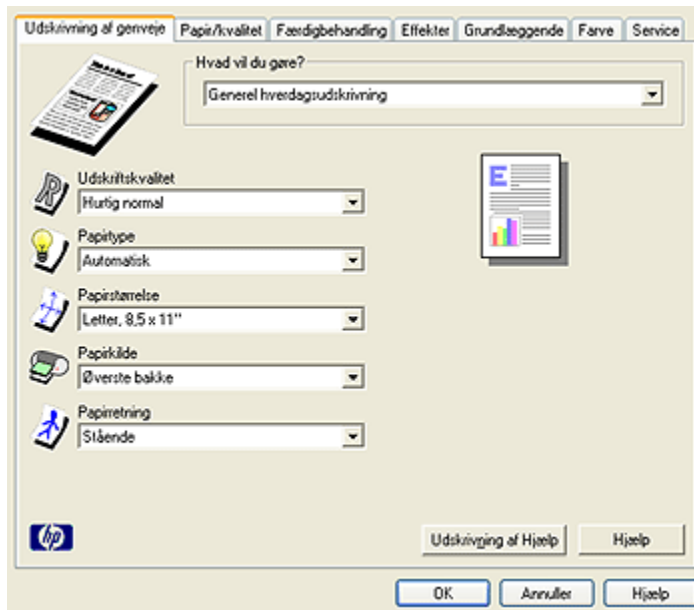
Udskrivning af genveje | Papir/kvalitet | Færdigbehandling | Effekter | Grundlæggende | Farve | Service

Hvad vil du gøre?

Generel hverdagsudskrivning

Udskriftskvalitet

Hurtig normal

Papirtype

Automatisk

Papirstørrelse

Letter, 8,5 x 11"

Papirkilde

Øverste bakke

Papirretning

Stående

hp

Udskrivning af Hjælp

Hjælp

OK

Annuller

Hjælp